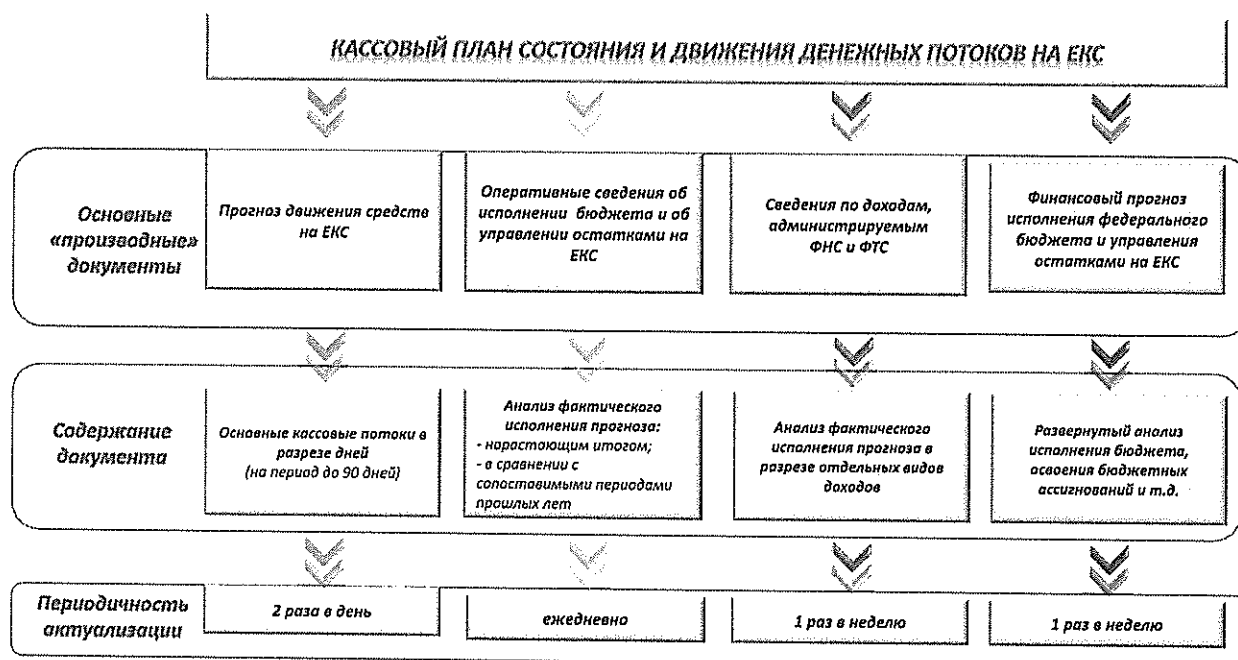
КАССОВЫЙ ПЛАН СОСТОЯНИЯ И ДВИЖЕНИЯ ДЕНЕЖНЫХ ПОТОКОВ НА ЕКС

Основные «производные» документы

Прогноз движения средств на ЕКС

Оперативные сведения об исполнении бюджета и об управлении остатками на ЕКС

Сведения по доходам, администрируемым ФНС и ФТС

Финансовый прогноз исполнения федерального бюджета и управления остатками на ЕКС

Содержание документа

Основные кассовые потоки в разрезе дней (на период до 90 дней)

Анализ фактического исполнения прогноза:
- нарастающим итогом;
- в сравнении с сопоставимыми периодами прошлых лет

Анализ фактического исполнения прогноза в разрезе отдельных видов доходов

Развернутый анализ исполнения бюджета, освоения бюджетных ассигнований и т.д.

Периодичность актуализации

2 раза в день

ежедневно

1 раз в неделю

1 раз в неделю